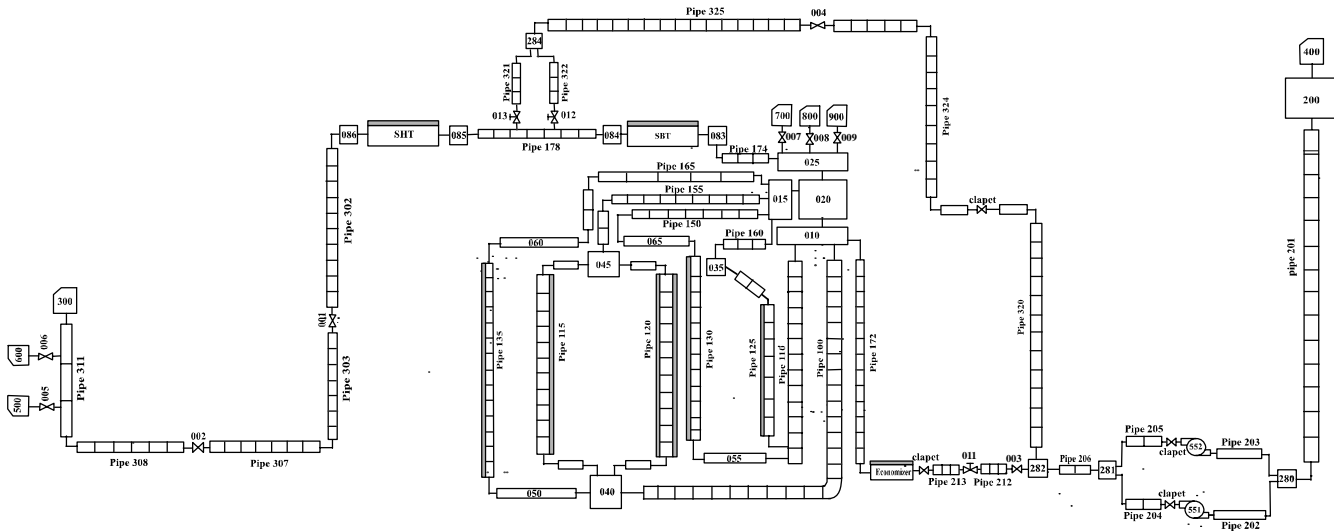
Pipe 325
004
284
Pipe 321
Pipe 322
013
012
700
800
900
007
008
009
Pipe 324
400
200
086
SHT
085
Pipe 178
084
SBT
083
Pipe 174
025
Pipe 165
Pipe 155
015
020
Pipe 150
Pipe 160
010
060
065
045
035
clapet
Pipe 302
Pipe 320
pipe 201
300
600
006
500
005
Pipe 311
001
Pipe 303
Pipe 135
Pipe 115
Pipe 120
Pipe 130
Pipe 125
Pipe 11d
Pipe 100
Pipe 172
Pipe 308
002
Pipe 307
055
050
040
Economizer
clapet
Pipe 213
011
Pipe 212
003
282
Pipe 206
281
Pipe 205
552
clapet
Pipe 203
280
clapet
551
Pipe 204
Pipe 202